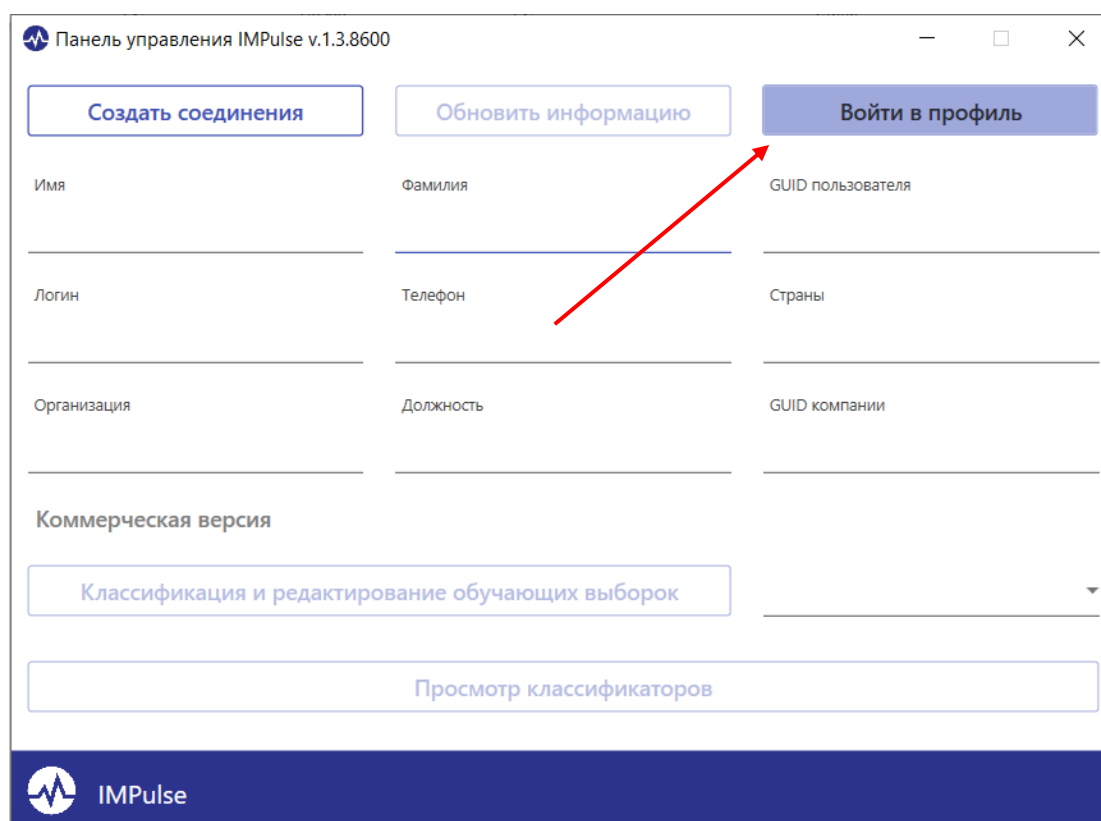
Панель управления IMPulse v.1.3.8600

Создать соединения

Обновить информацию

Войти в профиль

Имя

Фамилия

GUID пользователя

Логин

Телефон

Страны

Организация

Должность

GUID компании

Коммерческая версия

Классификация и редактирование обучающих выборок

Просмотр классификаторов

IMPulse